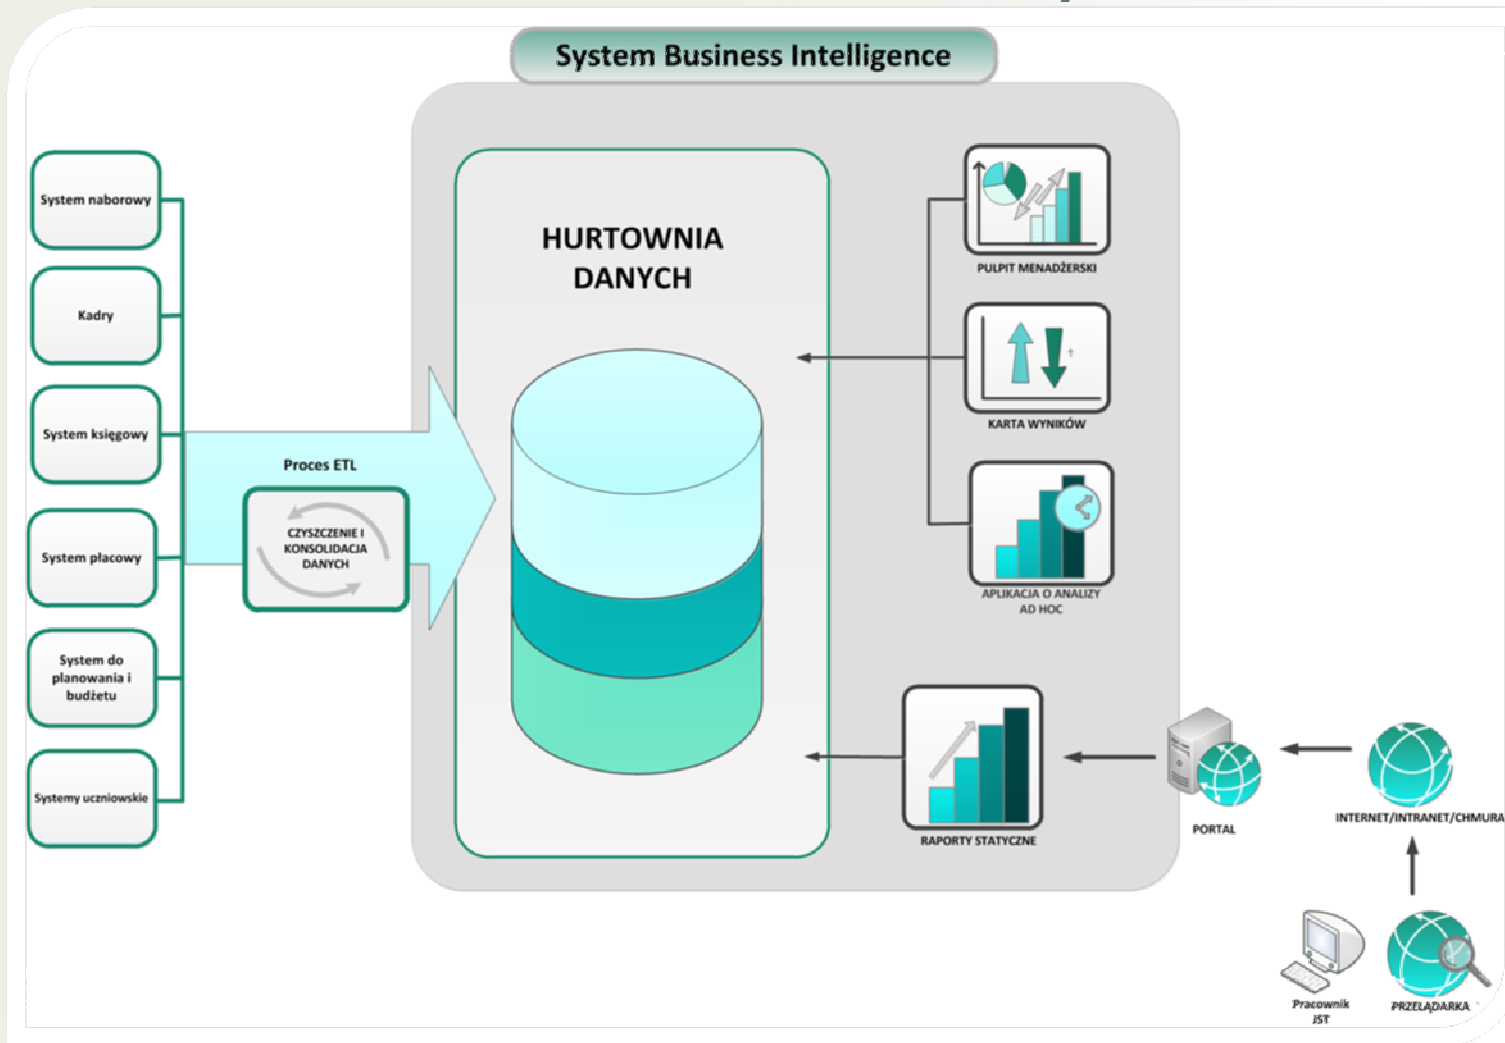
System Business Intelligence

System naborowy

Kadry

System księgowy

System płacowy

System do planowania i budżetu

Systemy uczniowskie

Proces ETL

CZYSZCZENIE I KONSOLIDACJA DANYCH

HURTOWNIA DANYCH

PULPIT MENADŻERSKI

KARTA WYNIKÓW

APLIKACJA O ANALIZY AD HOC

RAPORTY STATYCZNE

PORTAL

INTERNET/INTRANET/CHMURA

Pracownik JST

PRZEGLĄDARKA